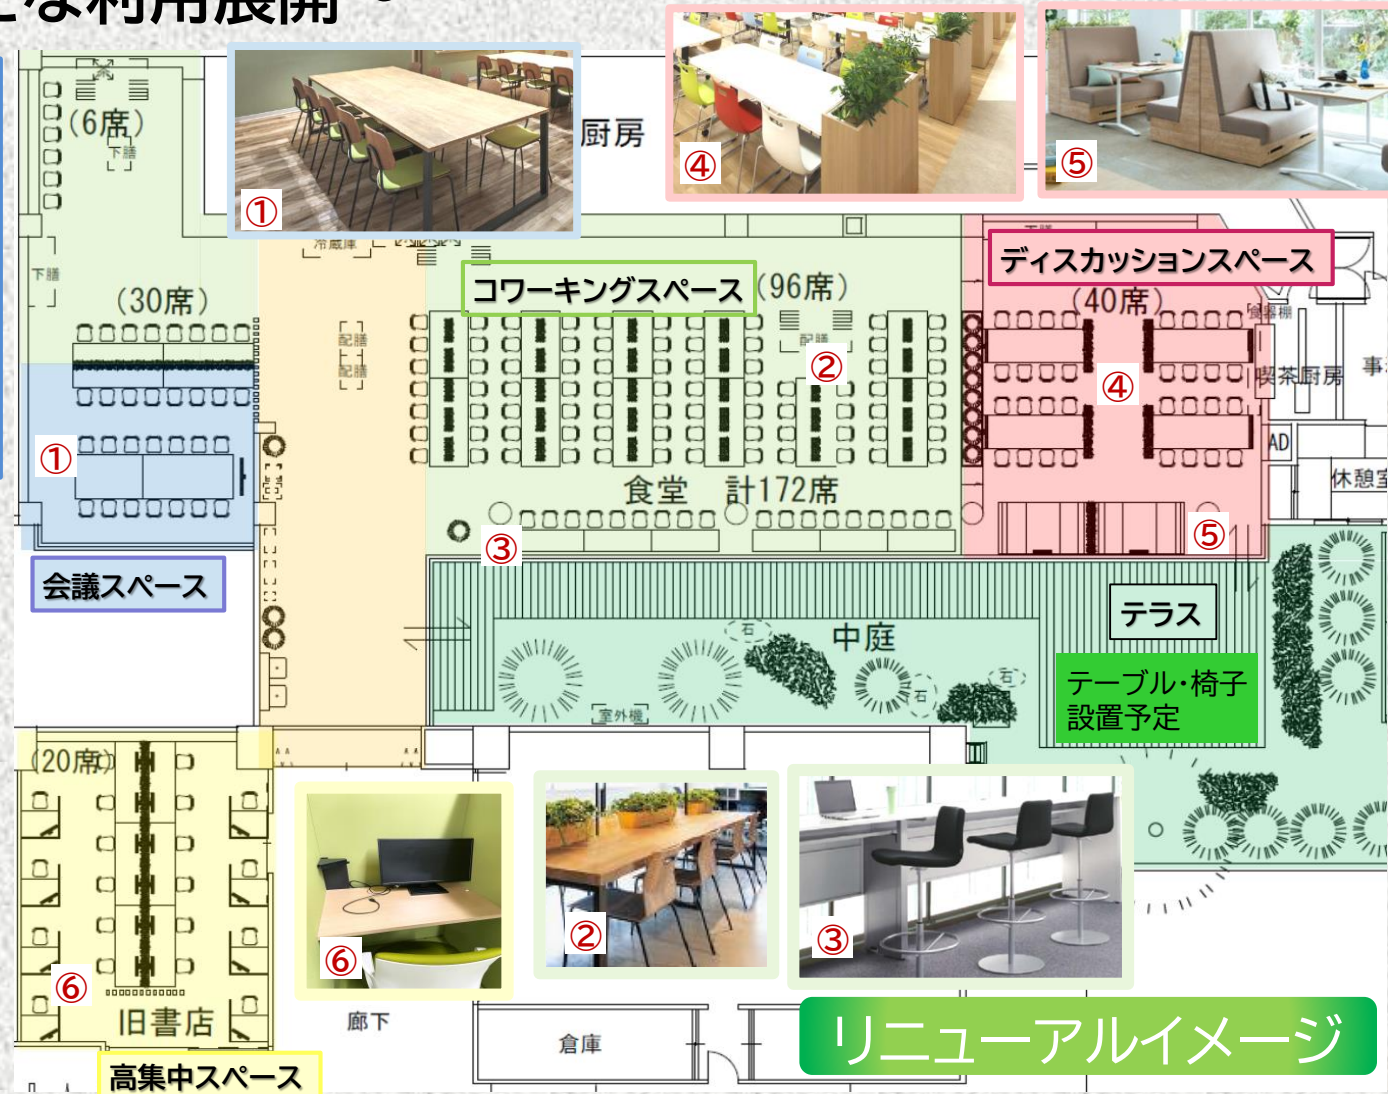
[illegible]な利用展開

(6席)
下膳
①
厨房
④
⑤
下膳
(30席)
冷蔵庫
配膳
配膳
コワーキングスペース
(96席)
配膳
②
ディスカッションスペース
(40席)
食器棚
④
喫茶厨房
事
AD
休憩室
①
食堂　計172席
③
⑤
会議スペース
テラス
石
中庭
石
石
テーブル・椅子設置予定
室外機
(20席)
⑥
②
③
⑥
旧書店
廊下
倉庫
リニューアルイメージ
高集中スペース